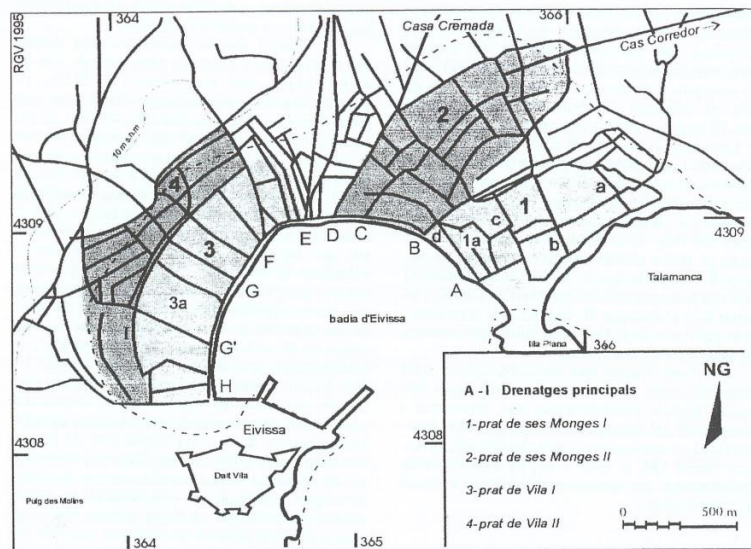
RGV 1995
364
366
Casa Cremada
Cas Corredor
10 m.s.n.m
2
4
a
1
c
4309
1a
4309
b
3
E D C
B d
F
Talamanca
G
A
3a
badia d'Eivissa
I
Illa Plana
366
G'
H
A - I Drenatges principals
NG
Eivissa
4308
4308
1-prat de ses Monges I
2-prat de ses Monges II
Dalt Vila
3-prat de Vila I
Puig des Molins
4-prat de Vila II
0
500 m
364
365